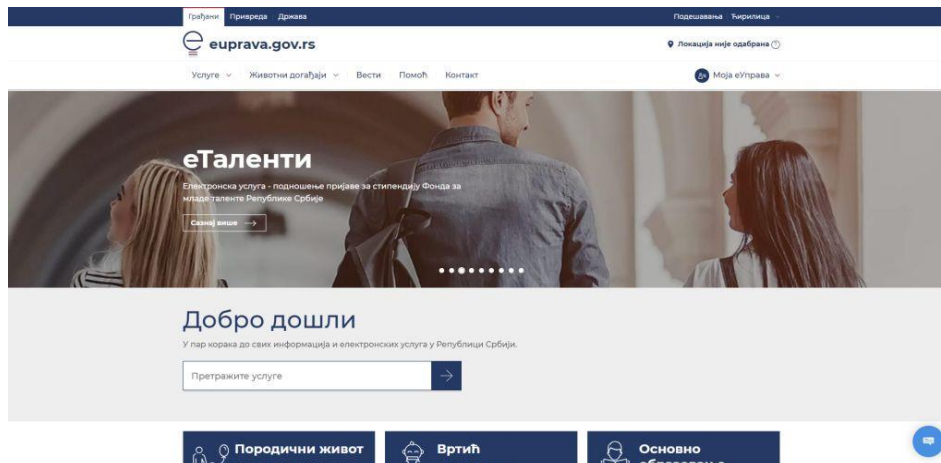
Грађани Привреда Држава

Подешавања Ћирилица

euprava.gov.rs

Локација није одабрана

Услуге Животни догађаји Вести Помоћ Контакт

Моја еУправа

еТаленти

Електронска услуга - подношење пријаве за стипендију Фонда за младе таленте Републике Србије

Сазнај више

Добро дошли

У пар корака до свих информација и електронских услуга у Републици Србији.

Претражите услуге

Породични живот

Вртић

Основно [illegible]